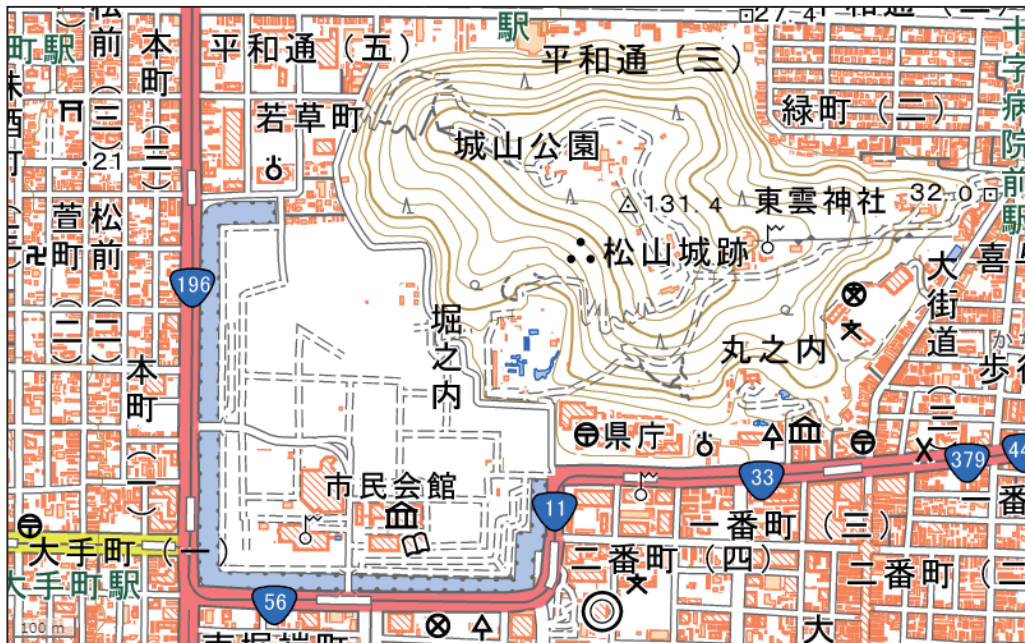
町駅
松前町（三）
本町（三）
21
平和通（五）
駅
27.4
平和通（三）
緑町（二）
十字病院前駅
若草町
城山公園
132.0
東雲神社
萱町
松前町（二）
131.4
松山城跡
喜与
196
大街道
堀之内
丸之内
本町（一）
歩行
県庁
44
379
33
市民会館
11
一番町（三）
大手町（一）
大手町駅
二番町（四）
二番町
56
100 m
大